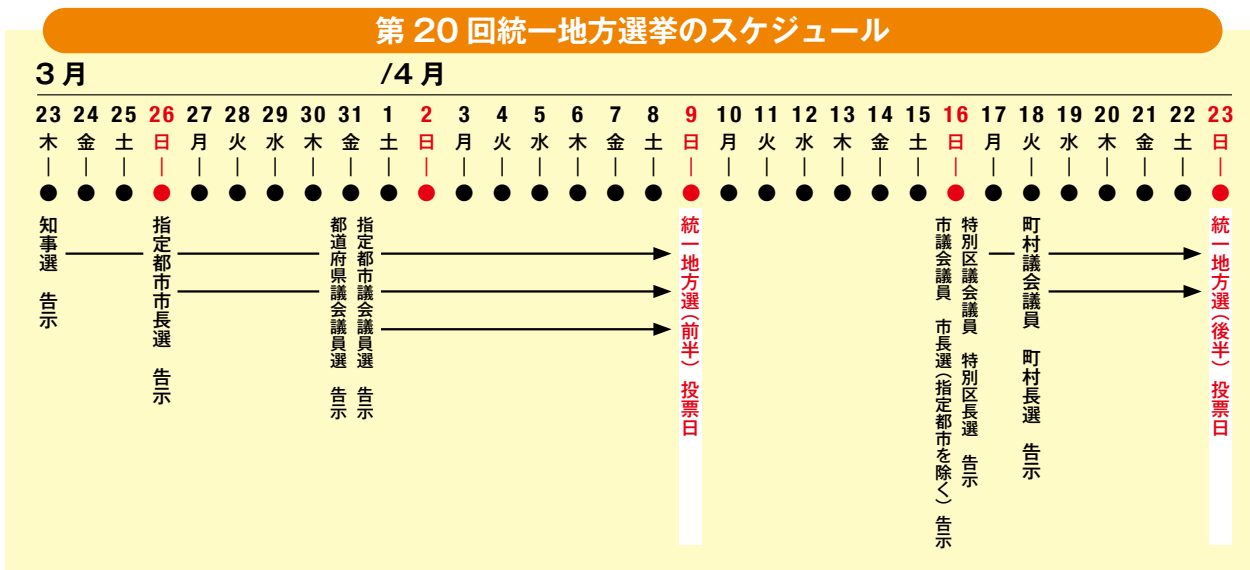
第 20 回統一地方選挙のスケジュール

3月 /4月

| 23 | 24 | 25 | 26 | 27 | 28 | 29 | 30 | 31 | 1 | 2 | 3 | 4 | 5 | 6 | 7 | 8 | 9 | 10 | 11 | 12 | 13 | 14 | 15 | 16 | 17 | 18 | 19 | 20 | 21 | 22 | 23 |
|---|---|---|---|---|---|---|---|---|---|---|---|---|---|---|---|---|---|---|---|---|---|---|---|---|---|---|---|---|---|---|---|
| 木 | 金 | 土 | 日 | 月 | 火 | 水 | 木 | 金 | 土 | 日 | 月 | 火 | 水 | 木 | 金 | 土 | 日 | 月 | 火 | 水 | 木 | 金 | 土 | 日 | 月 | 火 | 水 | 木 | 金 | 土 | 日 |

知事選 告示

指定都市市長選 告示

指定都市議会議員選 告示

都道府県議会議員選 告示

統一地方選（前半）投票日

特別区議会議員 特別区長選 告示

市議会議員 市長選（指定都市を除く） 告示

町村議会議員 町村長選 告示

統一地方選（後半）投票日